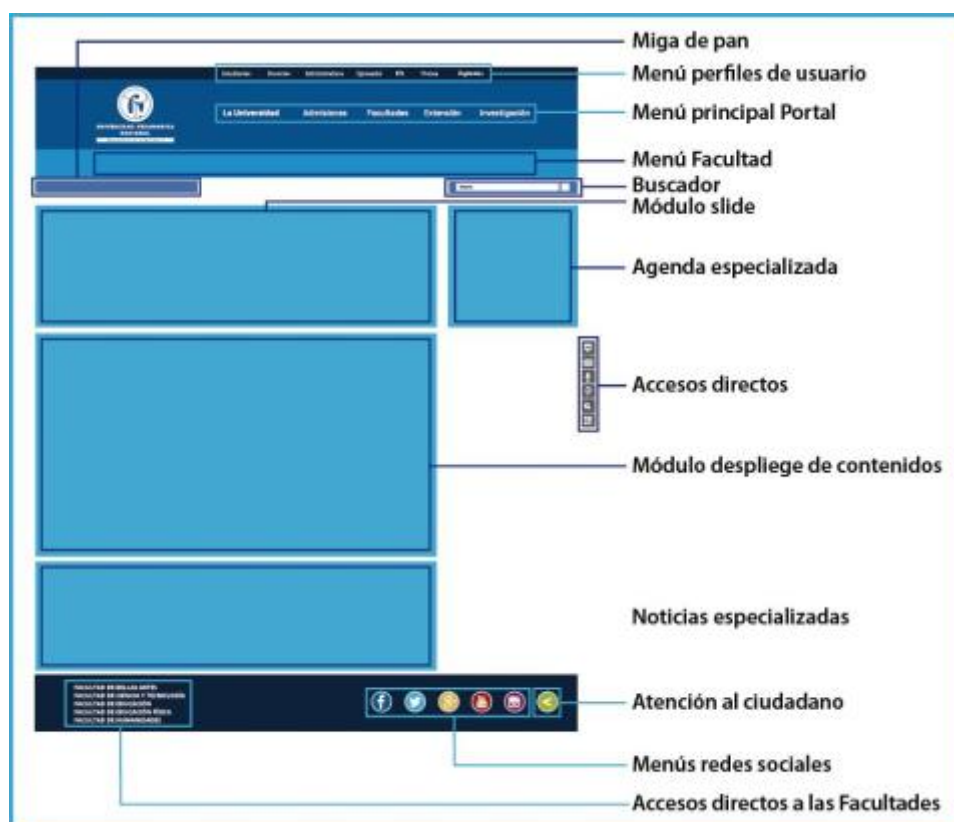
Miga de pan

Menú perfiles de usuario

Menú principal Portal

Menú Facultad

Buscador

Módulo slide

Agenda especializada

Accesos directos

Módulo despliege de contenidos

Noticias especializadas

Atención al ciudadano

Menús redes sociales

Accesos directos a las Facultades

Estudiantes Docentes Administrativos Egresados EN Prensa Rgbicas

La Universidad Admisiones Facultades Extensión Investigación

UNIVERSIDAD PEDAGÓGICA NACIONAL

FACULTAD DE BELLAS ARTES
FACULTAD DE CIENCIA Y TECNOLOGÍA
FACULTAD DE EDUCACIÓN
FACULTAD DE EDUCACIÓN FÍSICA
FACULTAD DE HUMANIDADES